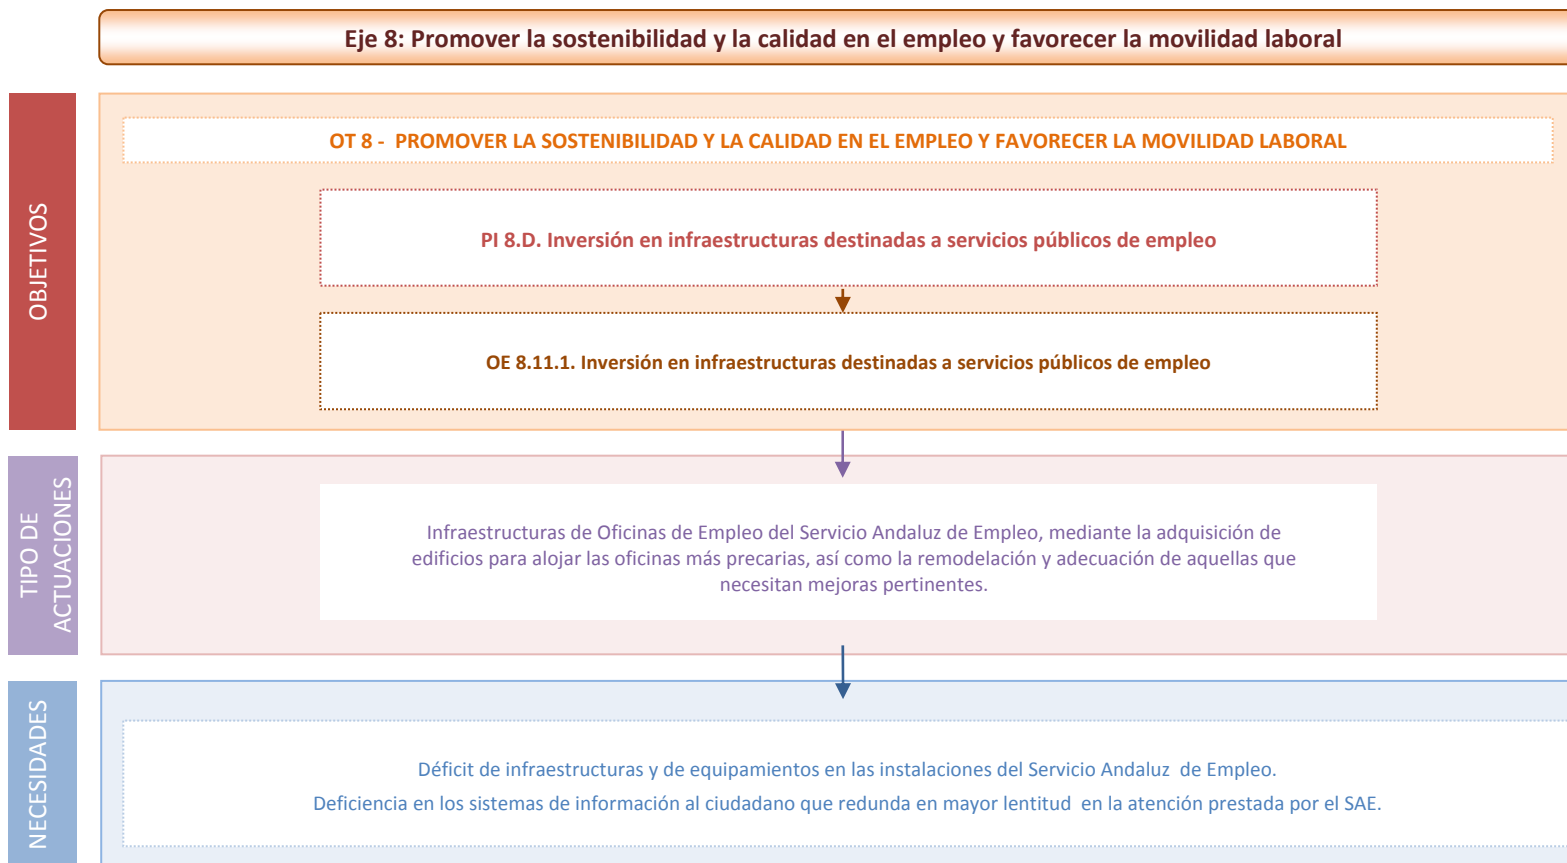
Eje 8: Promover la sostenibilidad y la calidad en el empleo y favorecer la movilidad laboral

OBJETIVOS

OT 8 - PROMOVER LA SOSTENIBILIDAD Y LA CALIDAD EN EL EMPLEO Y FAVORECER LA MOVILIDAD LABORAL

PI 8.D. Inversión en infraestructuras destinadas a servicios públicos de empleo

OE 8.11.1. Inversión en infraestructuras destinadas a servicios públicos de empleo

TIPO DE ACTUACIONES

Infraestructuras de Oficinas de Empleo del Servicio Andaluz de Empleo, mediante la adquisición de edificios para alojar las oficinas más precarias, así como la remodelación y adecuación de aquellas que necesitan mejoras pertinentes.

NECESIDADES

Déficit de infraestructuras y de equipamientos en las instalaciones del Servicio Andaluz de Empleo.

Deficiencia en los sistemas de información al ciudadano que redunda en mayor lentitud en la atención prestada por el SAE.